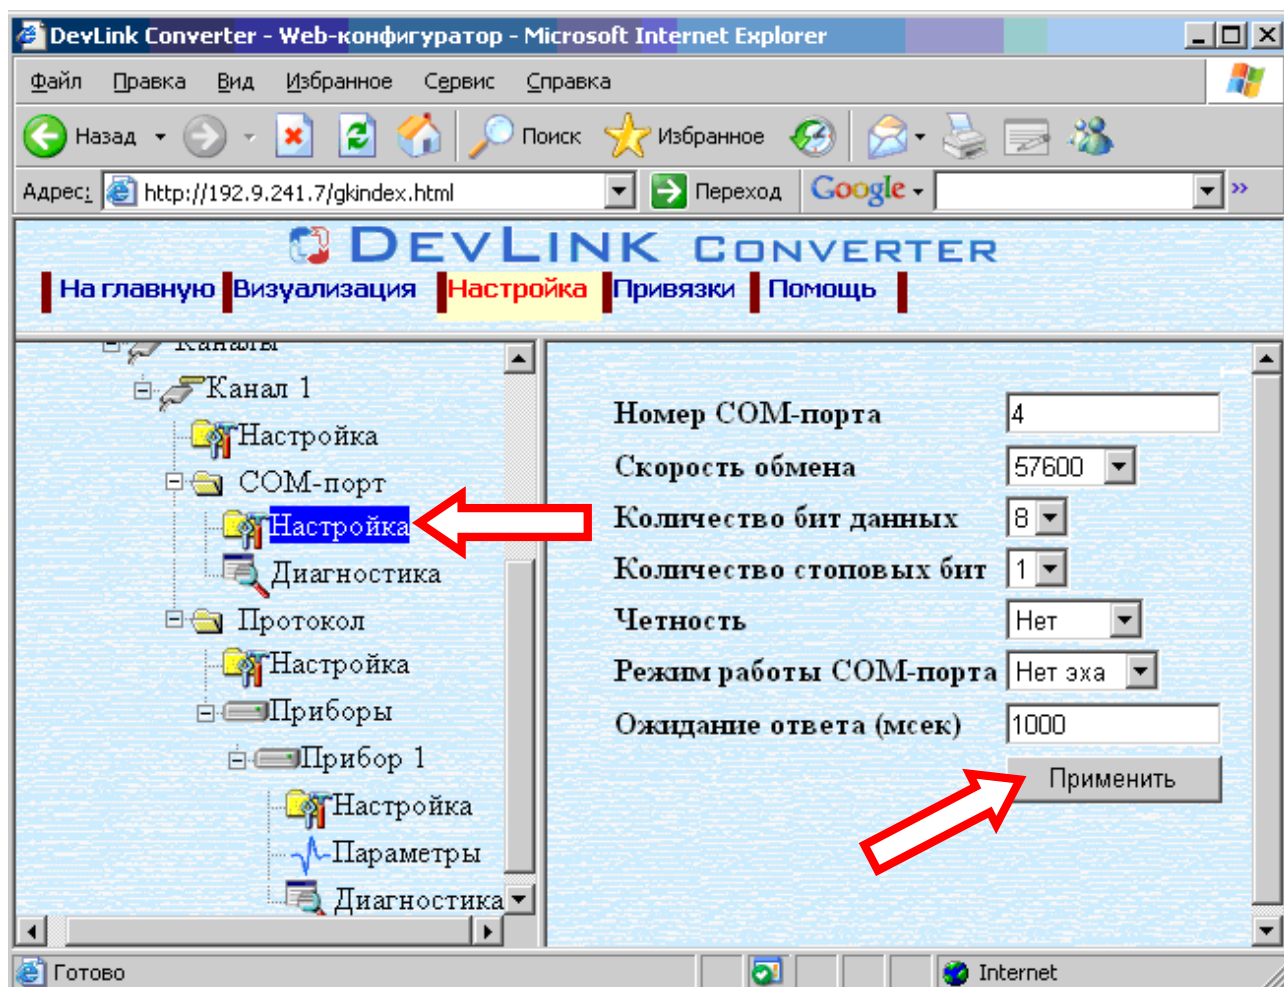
DevLink Converter - Web-конфигуратор - Microsoft Internet Explorer

Файл Правка Вид Избранное Сервис Справка

Назад Поиск Избранное

Адрес: http://192.9.241.7/gkindex.html Переход Google

DEVLINK CONVERTER

На главную Визуализация Настройка Привязки Помощь

Каналы
Канал 1
Настройка
COM-порт
Настройка
Диагностика
Протокол
Настройка
Приборы
Прибор 1
Настройка
Параметры
Диагностика

| | |
|---|---|
| Номер COM-порта | 4 |
| Скорость обмена | 57600 |
| Количество бит данных | 8 |
| Количество стоповых бит | 1 |
| Четность | Нет |
| Режим работы COM-порта | Нет эха |
| Ожидание ответа (мсек) | 1000 |

Применить

Готово Internet